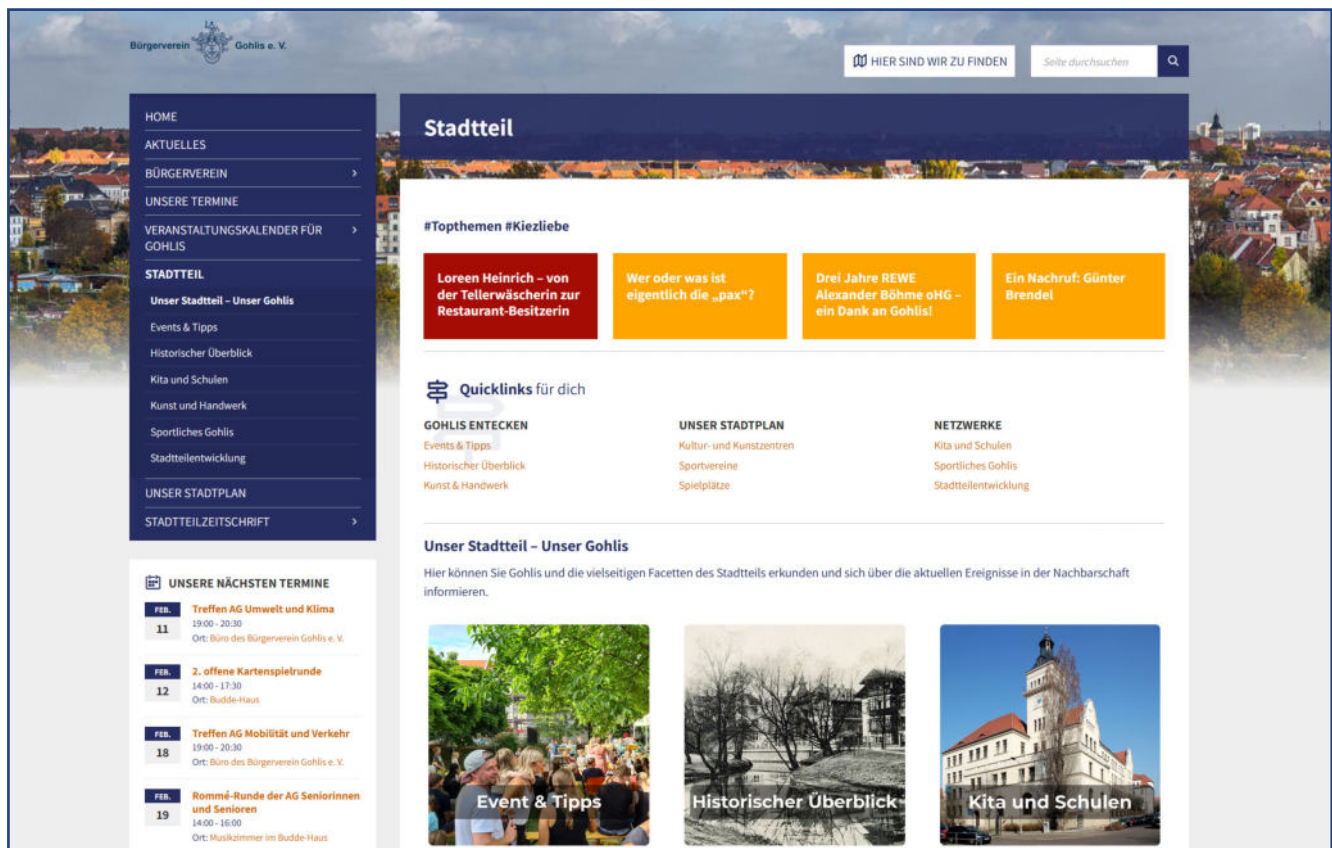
Bürgerverein Gohlis e. V.

HIER SIND WIR ZU FINDEN

Seite durchsuchen

HOME
AKTUELLES
BÜRGERVEREIN
UNSERE TERMINE
VERANSTALTUNGSKALENDER FÜR GOHLIS
STADTTEIL
Unser Stadtteil – Unser Gohlis
Events & Tipps
Historischer Überblick
Kita und Schulen
Kunst und Handwerk
Sportliches Gohlis
Stadtteilentwicklung
UNSER STADTPLAN
STADTTEILZEITSCHRIFT

UNSERE NÄCHSTEN TERMINE

FEB. 11
Treffen AG Umwelt und Klima
19:00 - 20:30
Ort: Büro des Bürgerverein Gohlis e. V.

FEB. 12
2. offene Kartenspielrunde
14:00 - 17:30
Ort: Budde-Haus

FEB. 18
Treffen AG Mobilität und Verkehr
19:00 - 20:30
Ort: Büro des Bürgerverein Gohlis e. V.

FEB. 19
Rommé-Runde der AG Seniorinnen und Senioren
14:00 - 16:00
Ort: Musikzimmer im Budde-Haus

Stadtteil

#Topthemen #Kiezliebe

Loreen Heinrich – von der Tellerwäscherin zur Restaurant-Besitzerin

Wer oder was ist eigentlich die „pax"?

Drei Jahre REWE Alexander Böhme oHG – ein Dank an Gohlis!

Ein Nachruf: Günter Brendel

Quicklinks für dich

GOHLIS ENTECKEN
Events & Tipps
Historischer Überblick
Kunst & Handwerk

UNSER STADTPLAN
Kultur- und Kunstzentren
Sportvereine
Spielplätze

NETZWERKE
Kita und Schulen
Sportliches Gohlis
Stadtteilentwicklung

Unser Stadtteil – Unser Gohlis

Hier können Sie Gohlis und die vielseitigen Facetten des Stadtteils erkunden und sich über die aktuellen Ereignisse in der Nachbarschaft informieren.

Event & Tipps
Historischer Überblick
Kita und Schulen